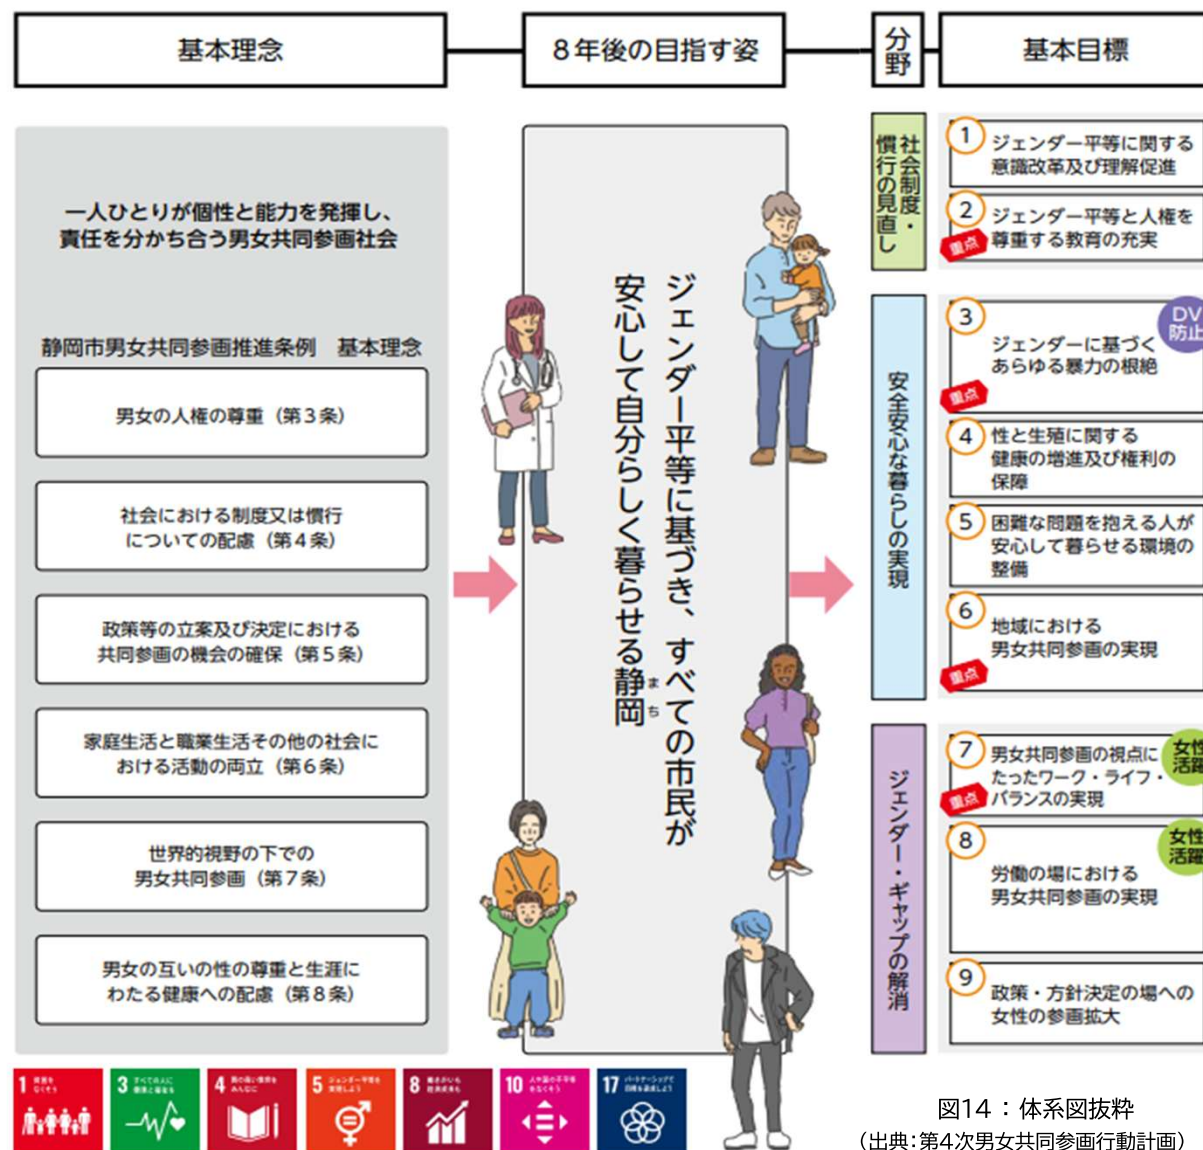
基本理念

8年後の目指す姿

分野

基本目標

一人ひとりが個性と能力を発揮し、責任を分かち合う男女共同参画社会

静岡市男女共同参画推進条例　基本理念

男女の人権の尊重（第3条）

社会における制度又は慣行についての配慮（第4条）

政策等の立案及び決定における共同参画の機会の確保（第5条）

家庭生活と職業生活その他の社会における活動の両立（第6条）

世界的視野の下での男女共同参画（第7条）

男女の互いの性の尊重と生涯にわたる健康への配慮（第8条）

ジェンダー平等に基づき、すべての市民が安心して自分らしく暮らせる静岡（まち）

社会制度・慣行の見直し

1 ジェンダー平等に関する意識改革及び理解促進

2 ジェンダー平等と人権を尊重する教育の充実
重点

安全安心な暮らしの実現

3 ジェンダーに基づくあらゆる暴力の根絶
重点
DV防止

4 性と生殖に関する健康の増進及び権利の保障

5 困難な問題を抱える人が安心して暮らせる環境の整備

6 地域における男女共同参画の実現
重点

ジェンダー・ギャップの解消

7 男女共同参画の視点にたったワーク・ライフ・バランスの実現
重点
女性活躍

8 労働の場における男女共同参画の実現
女性活躍

9 政策・方針決定の場への女性の参画拡大

1 貧困をなくそう
3 すべての人に健康と福祉を
4 質の高い教育をみんなに
5 ジェンダー平等を実現しよう
8 働きがいも経済成長も
10 人や国の不平等をなくそう
17 パートナーシップで目標を達成しよう

図14：体系図抜粋
（出典：第4次男女共同参画行動計画）